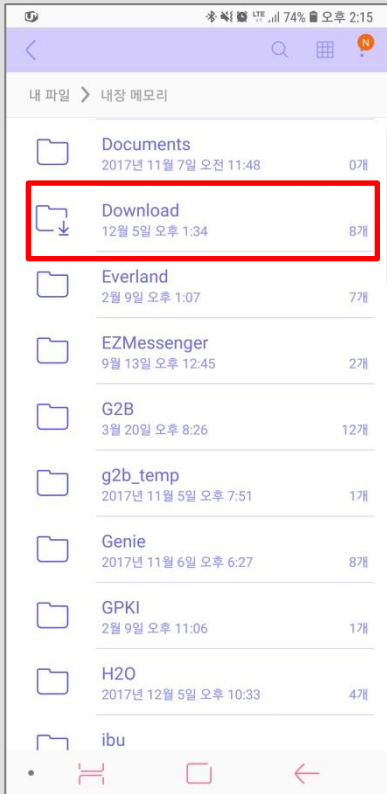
LTE 74% 오후 2:15

N

내 파일 > 내장 메모리

Documents
2017년 11월 7일 오전 11:48
0개

Download
12월 5일 오후 1:34
8개

Everland
2월 9일 오후 1:07
7개

EZMessenger
9월 13일 오후 12:45
2개

G2B
3월 20일 오후 8:26
12개

g2b_temp
2017년 11월 5일 오후 7:51
1개

Genie
2017년 11월 6일 오후 6:27
8개

GPKI
2월 9일 오후 11:06
1개

H2O
2017년 12월 5일 오후 10:33
4개

ibu